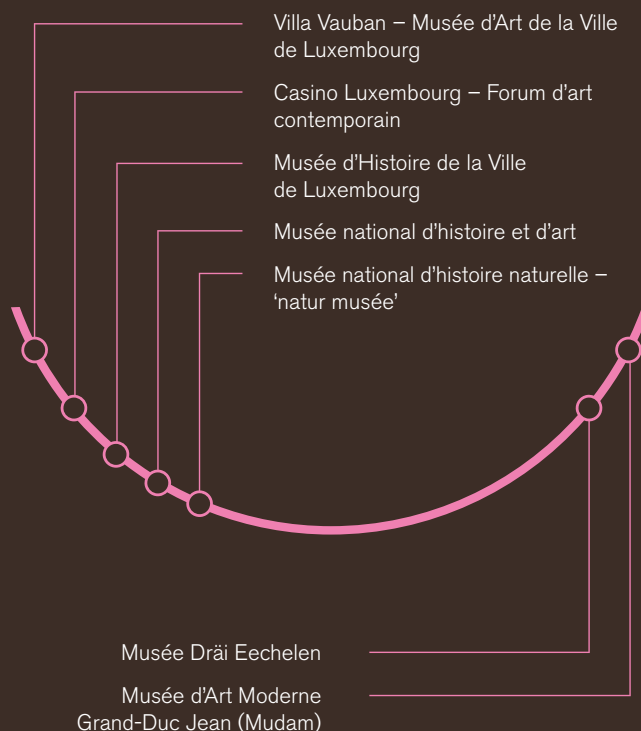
Villa Vauban – Musée d'Art de la Ville de Luxembourg

Casino Luxembourg – Forum d'art contemporain

Musée d'Histoire de la Ville de Luxembourg

Musée national d'histoire et d'art

Musée national d'histoire naturelle – 'natur musée'

Musée Dräi Eechelen

Musée d'Art Moderne Grand-Duc Jean (Mudam)